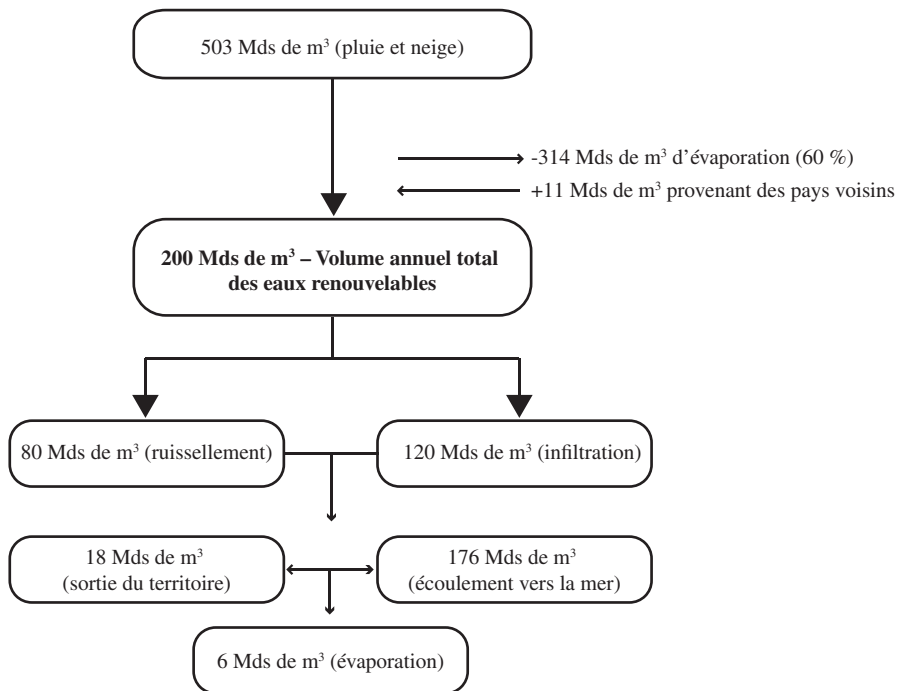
503 Mds de $m^3$ (pluie et neige)

-314 Mds de $m^3$ d'évaporation (60 %)

+11 Mds de $m^3$ provenant des pays voisins

**200 Mds de $m^3$ – Volume annuel total des eaux renouvelables**

80 Mds de $m^3$ (ruissellement)

120 Mds de $m^3$ (infiltration)

18 Mds de $m^3$ (sortie du territoire)

176 Mds de $m^3$ (écoulement vers la mer)

6 Mds de $m^3$ (évaporation)